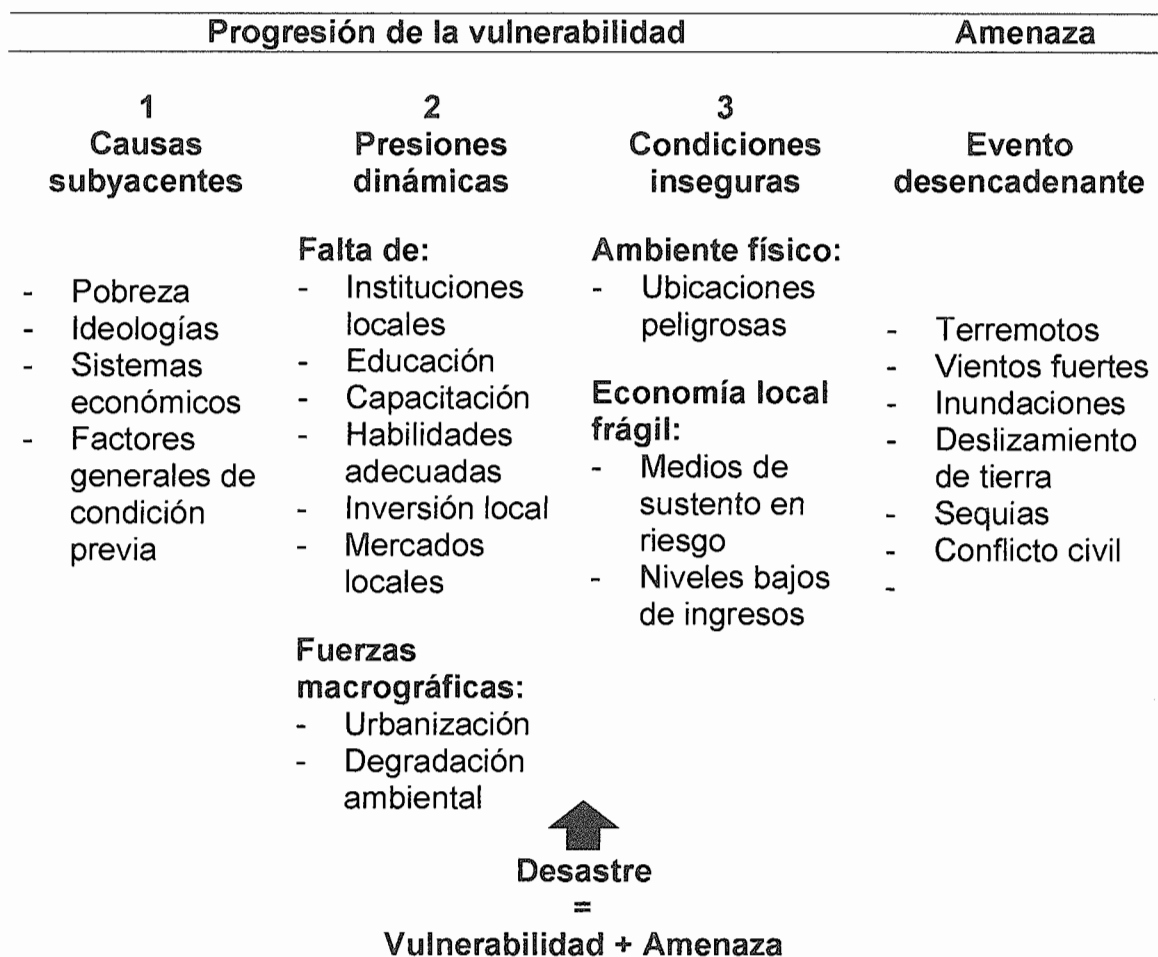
Progresión de la vulnerabilidad | Amenaza

1
Causas subyacentes

- Pobreza
- Ideologías
- Sistemas económicos
- Factores generales de condición previa

2
Presiones dinámicas

Falta de:
- Instituciones locales
- Educación
- Capacitación
- Habilidades adecuadas
- Inversión local
- Mercados locales

Fuerzas macrográficas:
- Urbanización
- Degradación ambiental

3
Condiciones inseguras

Ambiente físico:
- Ubicaciones peligrosas

Economía local frágil:
- Medios de sustento en riesgo
- Niveles bajos de ingresos

Evento desencadenante

- Terremotos
- Vientos fuertes
- Inundaciones
- Deslizamiento de tierra
- Sequias
- Conflicto civil
-

Desastre
=
Vulnerabilidad + Amenaza